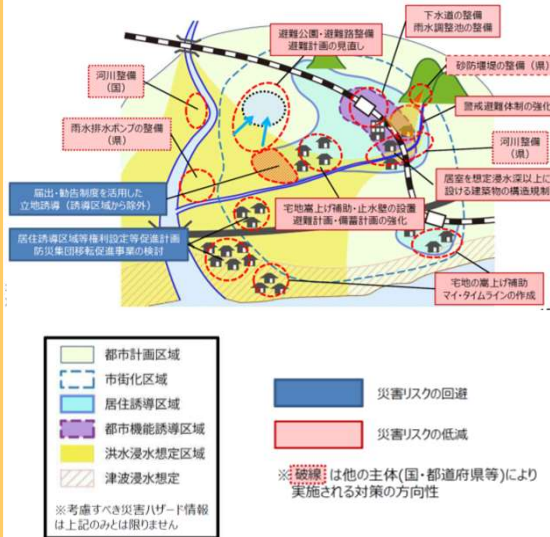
下水道の整備
雨水調整池の整備

避難公園・避難路整備
避難計画の見直し

砂防堰堤の整備（県）

河川整備
（国）

警戒避難体制の強化

雨水排水ポンプの整備
（県）

河川整備
（県）

届出・勧告制度を活用した
立地誘導（誘導区域から除外）

居室を想定浸水深以上に
設ける建築物の構造規制

宅地嵩上げ補助・止水壁の設置
避難計画・備蓄計画の強化

居住誘導区域等権利設定等促進計画
防災集団移転促進事業の検討

宅地の嵩上げ補助
マイ・タイムラインの作成

都市計画区域
市街化区域
居住誘導区域
都市機能誘導区域
洪水浸水想定区域
津波浸水想定

※考慮すべき災害ハザード情報は上記のみとは限りません

災害リスクの回避

災害リスクの低減

※破線は他の主体（国・都道府県等）により実施される対策の方向性